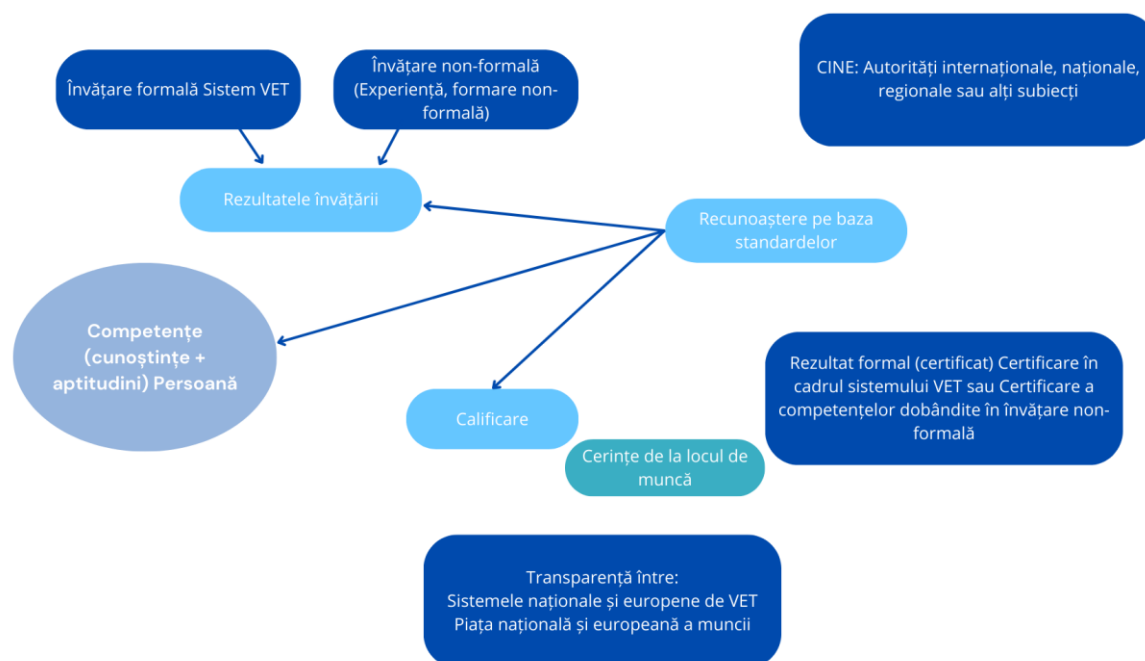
Învățare formală Sistem VET

Învățare non-formală (Experiență, formare non-formală)

CINE: Autorități internaționale, naționale, regionale sau alți subiecți

Rezultatele învățării

Recunoaștere pe baza standardelor

Competențe (cunoștințe + aptitudini) Persoană

Rezultat formal (certificat) Certificare în cadrul sistemului VET sau Certificare a competențelor dobândite în învățare non-formală

Calificare

Cerințe de la locul de muncă

Transparență între:
Sistemele naționale și europene de VET
Piața națională și europeană a muncii